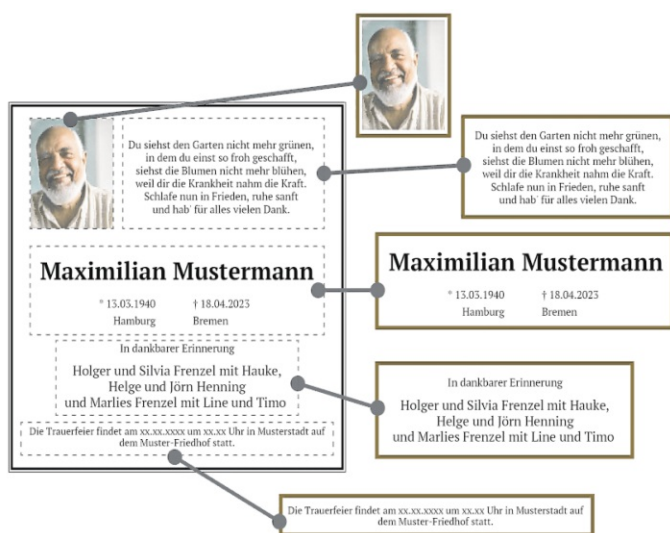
Du siehst den Garten nicht mehr grünen, in dem du einst so froh geschafft, siehst die Blumen nicht mehr blühen, weil dir die Krankheit nahm die Kraft. Schlafe nun in Frieden, ruhe sanft und hab' für alles vielen Dank.

Maximilian Mustermann

* 13.03.1940 Hamburg
† 18.04.2023 Bremen

In dankbarer Erinnerung

Holger und Silvia Frenzel mit Hauke, Helge und Jörn Henning und Marlies Frenzel mit Line und Timo

Die Trauerfeier findet am xx.xx.xxxx um xx.xx Uhr in Musterstadt auf dem Muster-Friedhof statt.

Du siehst den Garten nicht mehr grünen, in dem du einst so froh geschafft, siehst die Blumen nicht mehr blühen, weil dir die Krankheit nahm die Kraft. Schlafe nun in Frieden, ruhe sanft und hab' für alles vielen Dank.

Maximilian Mustermann

* 13.03.1940 Hamburg
† 18.04.2023 Bremen

In dankbarer Erinnerung

Holger und Silvia Frenzel mit Hauke, Helge und Jörn Henning und Marlies Frenzel mit Line und Timo

Die Trauerfeier findet am xx.xx.xxxx um xx.xx Uhr in Musterstadt auf dem Muster-Friedhof statt.